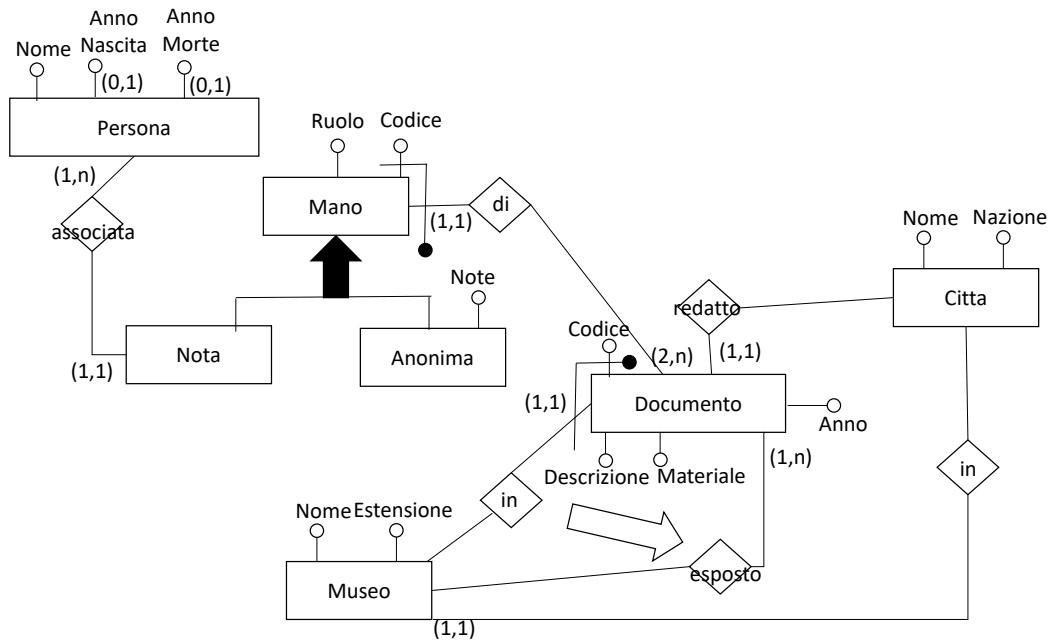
Nome
Anno Nascita
Anno Morte
(0,1)
(0,1)
Persona
(1,n)
associata
Ruolo
Codice
Mano
(1,1)
di
Nome
Nazione
Citta
Note
redatto
Nota
Anonima
(1,1)
Codice
(2,n)
(1,1)
(1,1)
Documento
Anno
Descrizione
Materiale
(1,n)
in
Nome
Estensione
in
Museo
esposto
(1,1)